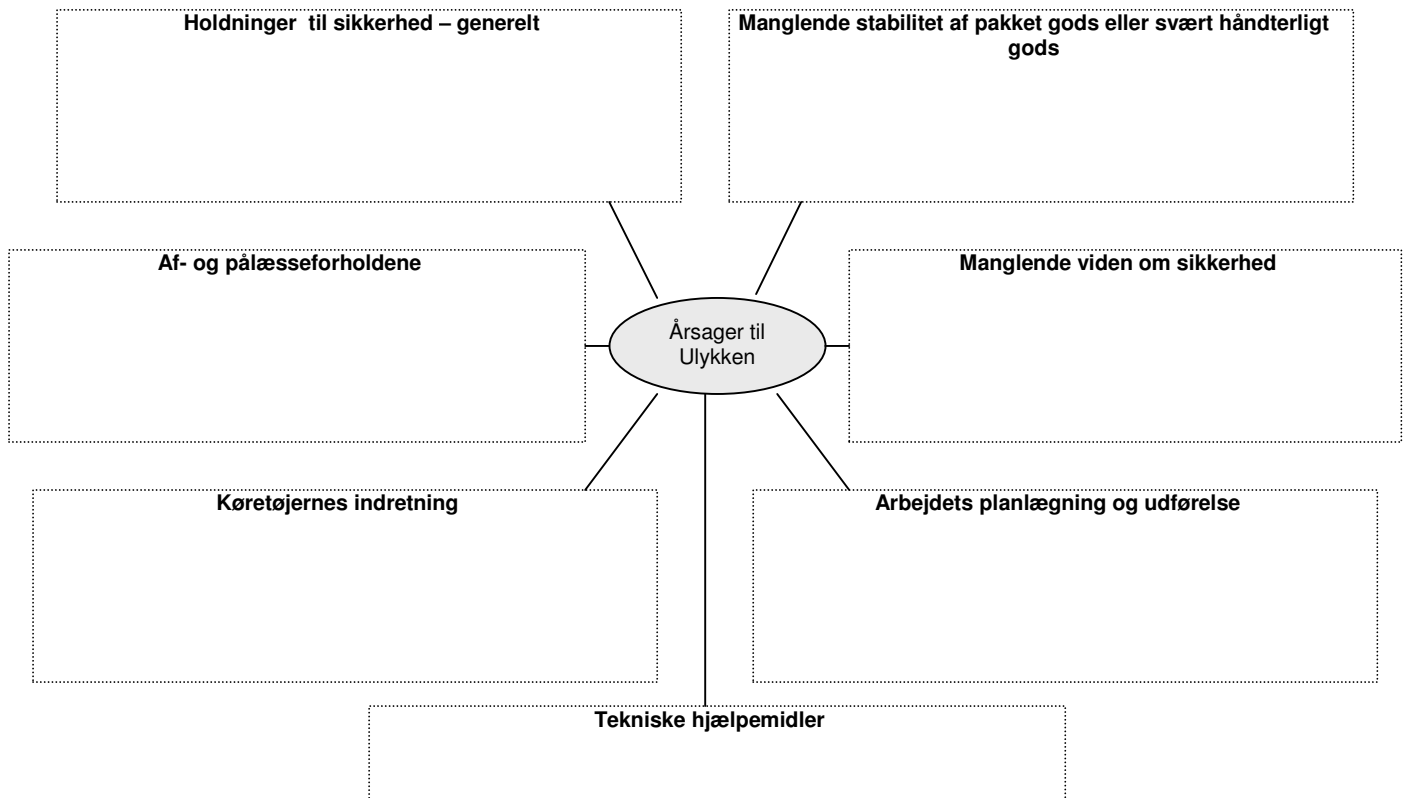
Holdninger til sikkerhed – generelt

Manglende stabilitet af pakket gods eller svært håndterligt gods

Af- og pålæsseforholdene

Årsager til Ulykken

Manglende viden om sikkerhed

Køretøjernes indretning

Arbejdets planlægning og udførelse

Tekniske hjælpemidler